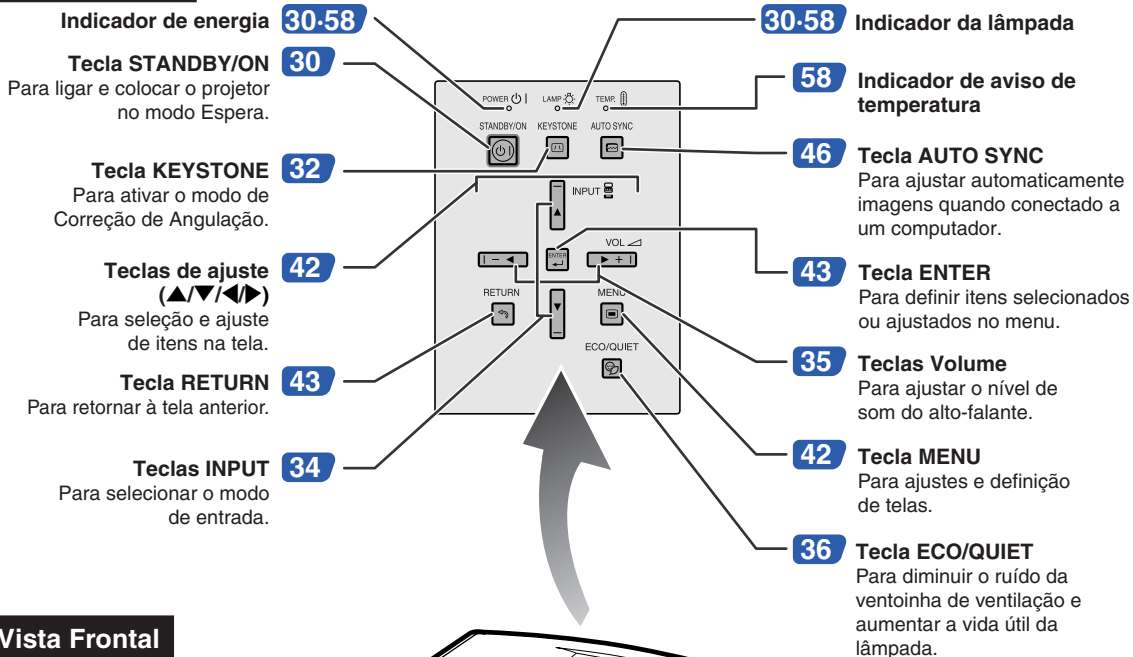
Indicador de energia 30·58

Tecla STANDBY/ON 30
Para ligar e colocar o projetor no modo Espera.

Tecla KEYSTONE 32
Para ativar o modo de Correção de Angulação.

Teclas de ajuste 42
(▲/▼/◀/▶)
Para seleção e ajuste de itens na tela.

Tecla RETURN 43
Para retornar à tela anterior.

Teclas INPUT 34
Para selecionar o modo de entrada.

Vista Frontal

POWER
LAMP
TEMP.
STANDBY/ON
KEYSTONE
AUTO SYNC
INPUT
ENTER
VOL
RETURN
MENU
ECO/QUIET

30·58 Indicador da lâmpada

58 Indicador de aviso de temperatura

46 Tecla AUTO SYNC
Para ajustar automaticamente imagens quando conectado a um computador.

43 Tecla ENTER
Para definir itens selecionados ou ajustados no menu.

35 Teclas Volume
Para ajustar o nível de som do alto-falante.

42 Tecla MENU
Para ajustes e definição de telas.

36 Tecla ECO/QUIET
Para diminuir o ruído da ventoinha de ventilação e aumentar a vida útil da lâmpada.